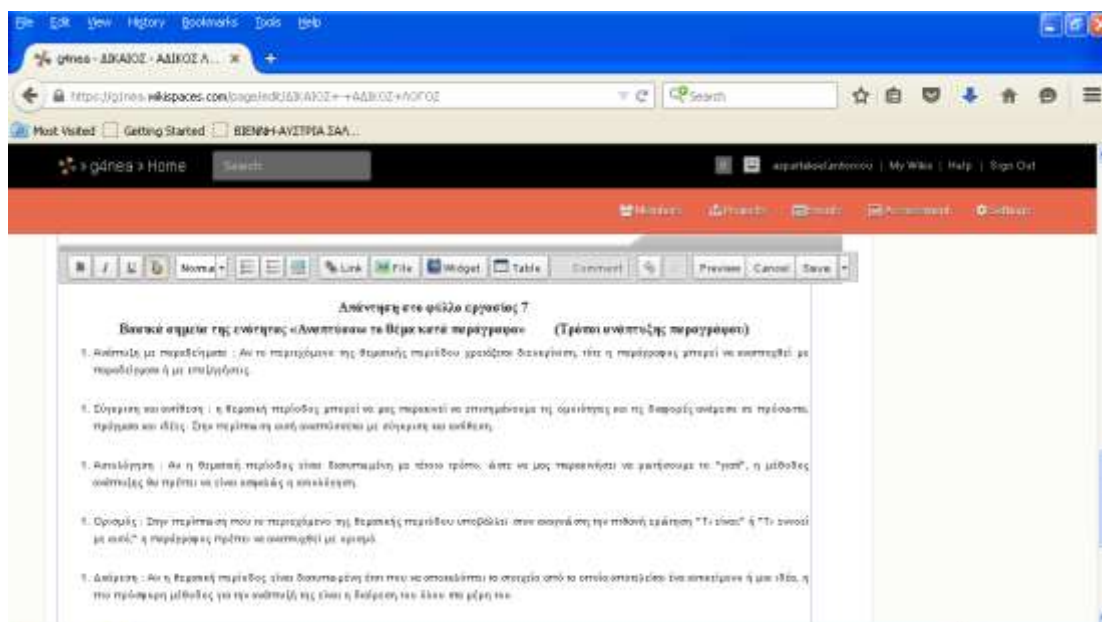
File Edit View History Bookmarks Tools Help

g4nea - ΔΙΚΑΙΟΣ - ΑΔΙΚΟΣ Λ... ×

https://g4nea.wikispaces.com/page/edit/ΔΙΚΑΙΟΣ+-+ΑΔΙΚΟΣ+ΛΟΓΟΣ

Search

Most Visited Getting Started ΒΙΕΝΝΗ-ΑΥΣΤΡΙΑ ΣΑΛ...

g4nea › Home Search

My Wikis | Help | Sign Out

Members Projects Pages Assessment Settings

B I U Normal Link File Widget Table Comment Preview Cancel Save

Απάντηση στο φύλλο εργασίας 7

Βασικά σημεία της ενότητας «Αναπτύσσω το θέμα κατά παράγραφο» (Τρόποι ανάπτυξης παραγράφου)

1. Ανάπτυξη με παραδείγματα : Αν το περιεχόμενο της θεματικής περιόδου χρειάζεται διευκρίνιση, τότε η παράγραφος μπορεί να αναπτυχθεί με παραδείγματα ή με επεξηγήσεις.

1. Σύγκριση και αντίθεση : η θεματική περίοδος μπορεί να μας παρακινεί να επισημάνουμε τις ομοιότητες και τις διαφορές ανάμεσα σε πρόσωπα, πράγματα και ιδέες. Στην περίπτωση αυτή αναπτύσσεται με σύγκριση και αντίθεση.

1. Αιτιολόγηση : Αν η θεματική περίοδος είναι διατυπωμένη με τέτοιο τρόπο, ώστε να μας παρακινήσει να ρωτήσουμε το "γιατί", η μέθοδος ανάπτυξης θα πρέπει να είναι αιτιολόγηση.

1. Ορισμός : Στην περίπτωση που το περιεχόμενο της θεματικής περιόδου υποβάλλει στον αναγνώστη την πιθανή ερώτηση "Τι είναι;" ή "Τι εννοεί με αυτό;" η παράγραφος πρέπει να αναπτυχθεί με ορισμό.

1. Διαίρεση : Αν η θεματική περίοδος είναι διατυπωμένη έτσι που να αποκαλύπτει τα στοιχεία από τα οποία αποτελείται ένα αντικείμενο ή μια ιδέα, η πιο πρόσφορη μέθοδος για την ανάπτυξή της είναι η διαίρεση του όλου στα μέρη του.